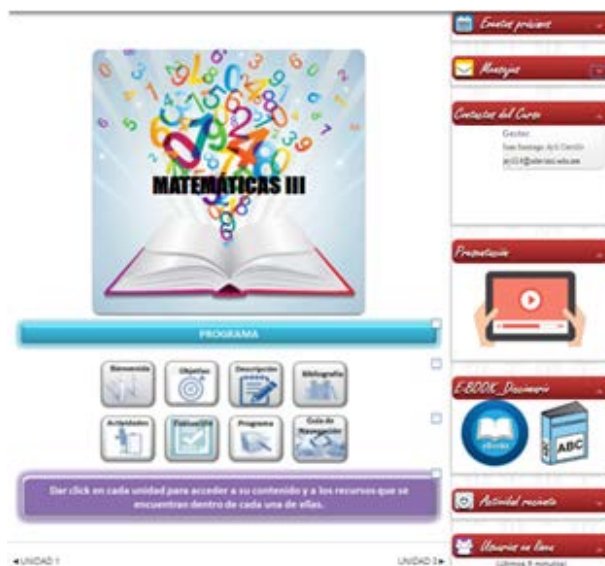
Eventos próximos

Mensajes

Contactos del Curso

Gestor:

Juan Santiago Ayil Cerdán

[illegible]

MATEMATICAS III

Presentación

PROGRAMA

Bienvenida

Objetivo

Descripción

Bibliografía

Actividades

Evaluación

Programa

Guía de Navegación

E-BOOK_Diccionario

eBook

ABC

Dar click en cada unidad para acceder a su contenido y a los recursos que se encuentran dentro de cada una de ellas.

Actividad reciente

Usuarios en línea

(últimos 5 minutos)

◄UNIDAD 1

UNIDAD 3►